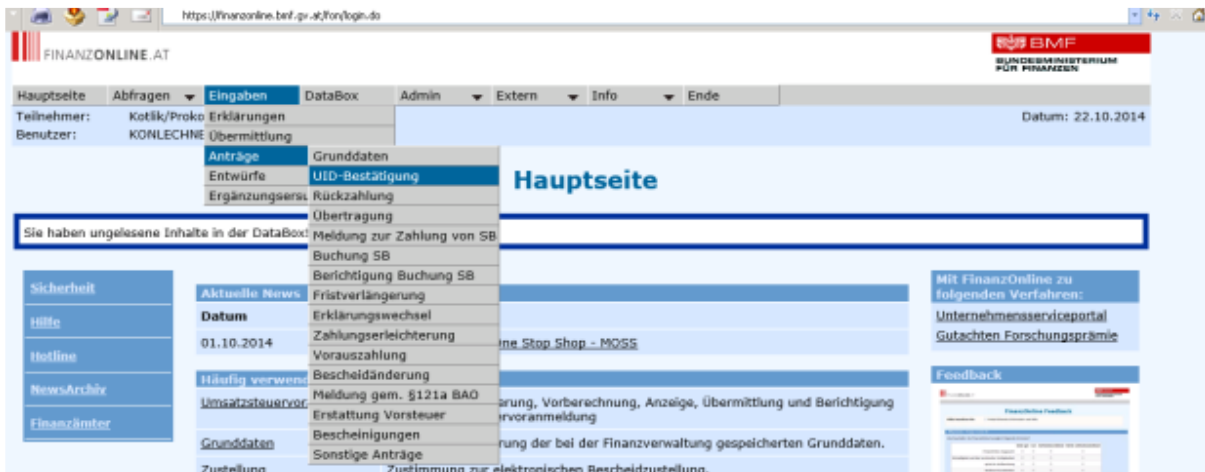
https://finanzonline.bmf.gv.at/fon/login.do

FINANZONLINE.AT

BMF
BUNDESMINISTERIUM FÜR FINANZEN

Hauptseite | Abfragen | Eingaben | DataBox | Admin | Extern | Info | Ende

Teilnehmer: Kotlik/Proko
Benutzer: KONLECHNE

Datum: 22.10.2014

Erklärungen
Übermittlung
Anträge
Entwürfe
Ergänzungsersu

Grunddaten
UID-Bestätigung
Rückzahlung
Übertragung
Meldung zur Zahlung von SB
Buchung SB
Berichtigung Buchung SB
Fristverlängerung
Erklärungswechsel
Zahlungserleichterung
Vorauszahlung
Bescheidänderung
Meldung gem. §121a BAO
Erstattung Vorsteuer
Bescheinigungen
Sonstige Anträge

Hauptseite

Sie haben ungelesene Inhalte in der DataBox!

Sicherheit
Hilfe
Hotline
NewsArchiv
Finanzämter

Aktuelle News
Datum
01.10.2014 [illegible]ne Stop Shop - MOSS

Häufig verwend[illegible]
Umsatzsteuervor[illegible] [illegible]rung, Vorberechnung, Anzeige, Übermittlung und Berichtigung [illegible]rvoranmeldung
Grunddaten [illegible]rung der bei der Finanzverwaltung gespeicherten Grunddaten.
Zustellung Zustimmung zur elektronischen Bescheidzustellung.

Mit FinanzOnline zu folgenden Verfahren:
Unternehmensserviceportal
Gutachten Forschungsprämie

Feedback
FinanzOnline Feedback